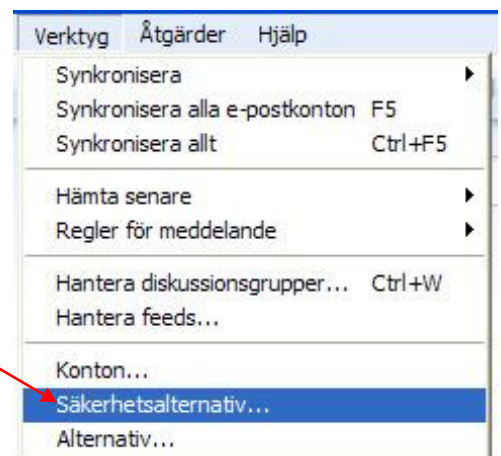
Verktyg Åtgärder Hjälp

Synkronisera
Synkronisera alla e-postkonton F5
Synkronisera allt Ctrl+F5

Hämta senare
Regler för meddelande

Hantera diskussionsgrupper... Ctrl+W
Hantera feeds...

Konton...
Säkerhetsalternativ...
Alternativ...